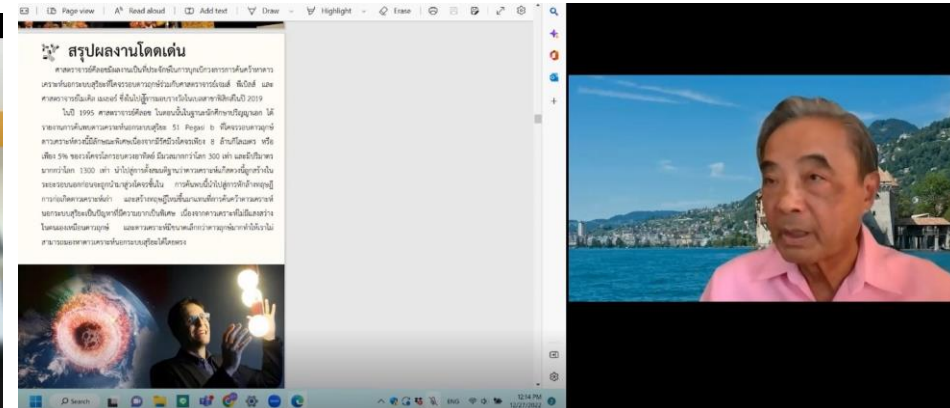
Page view | Read aloud | Add text | Draw | Highlight | Erase

สรุปผลงานโดดเด่น

ศาสตราจารย์ดีดิเยร์มีผลงานเป็นที่ประจักษ์ในการบุกเบิกการการค้นคว้าหาดาวเคราะห์นอกระบบสุริยะที่โคจรรอบดาวฤกษ์ร่วมกับศาสตราจารย์เจมส์ พีเบิลส์ และศาสตราจารย์มิเชล เมเยอร์ ซึ่งไปสู่การมอบรางวัลโนเบลสาขาฟิสิกส์ในปี 2019

ในปี 1995 ศาสตราจารย์ดีดิเยร์ ในตอนนั้นในฐานะนักศึกษาปริญญาเอก ได้รายงานการค้นพบดาวเคราะห์นอกระบบสุริยะ 51 Pegasi b ที่โคจรรอบดาวฤกษ์ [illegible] 8 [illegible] 5% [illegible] 300 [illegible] 1300 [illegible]

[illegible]

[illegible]

Search

ENG
12:14 PM
12/27/2022